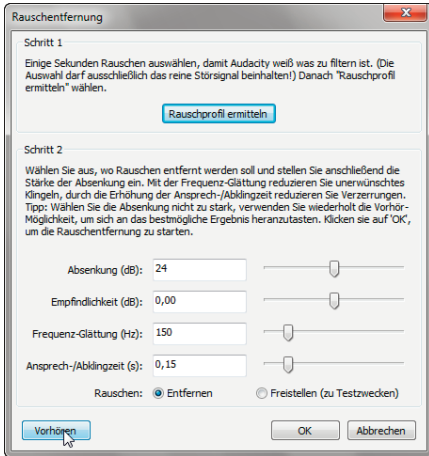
Rauschentfernung

Schritt 1

Einige Sekunden Rauschen auswählen, damit Audacity weiß was zu filtern ist. (Die Auswahl darf ausschließlich das reine Störsignal beinhalten!) Danach "Rauschprofil ermitteln" wählen.

Rauschprofil ermitteln

Schritt 2

Wählen Sie aus, wo Rauschen entfernt werden soll und stellen Sie anschließend die Stärke der Absenkung ein. Mit der Frequenz-Glättung reduzieren Sie unerwünschtes Klingeln, durch die Erhöhung der Ansprech-/Abklingzeit reduzieren Sie Verzerrungen. Tipp: Wählen Sie die Absenkung nicht zu stark, verwenden Sie wiederholt die Vorhör-Möglichkeit, um sich an das bestmögliche Ergebnis heranzutasten. Klicken sie auf 'OK', um die Rauschentfernung zu starten.

Absenkung (dB): 24

Empfindlichkeit (dB): 0,00

Frequenz-Glättung (Hz): 150

Ansprech-/Abklingzeit (s): 0,15

Rauschen: Entfernen Freistellen (zu Testzwecken)

Vorhören OK Abbrechen